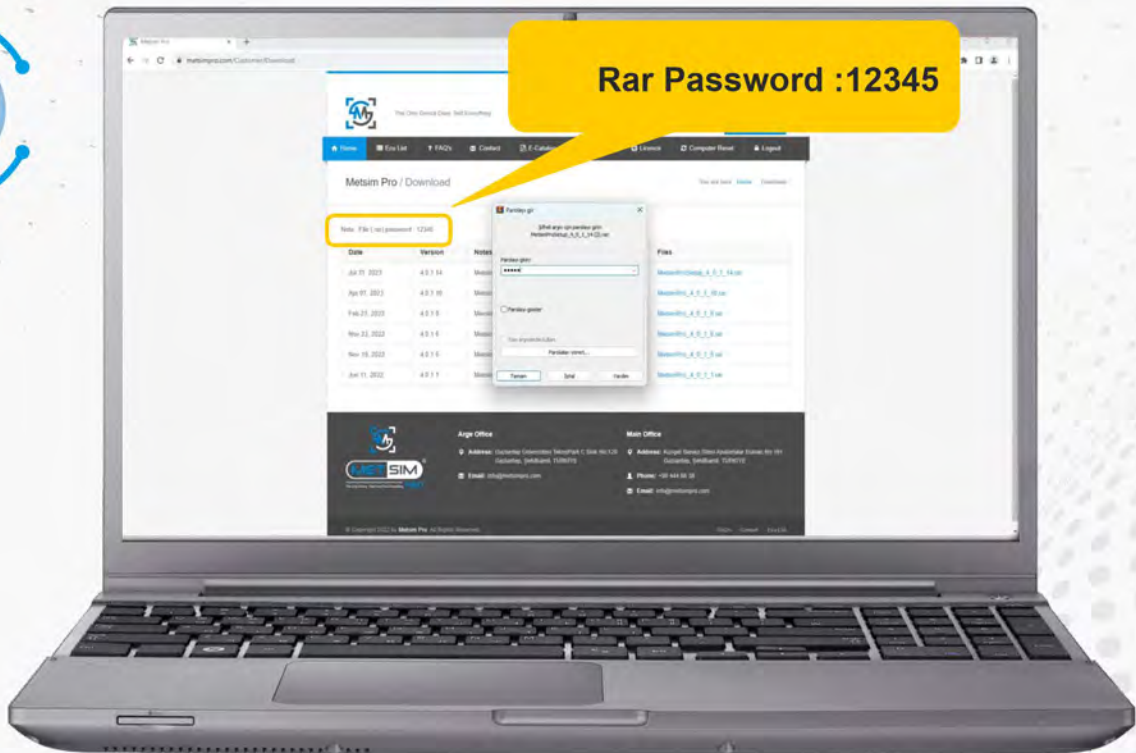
Rar Password :12345

Metsim Pro

metsimpro.com/Customer/Download

The Only Device Does Self Everything

Home | Ecu List | FAQs | Contact | E-Catalog | Licence | Computer Reset | Logout

Metsim Pro / Download

You are here: Home / Download

Note : File (.rar) password : 12345

Parolayı gir

Şifreli arşiv için parola girin MetsimProSetup_4_0_1_14 (2).rar

Parolayı girin

•••••

Parolayı göster

Tüm arşivler için kullan

Parolaları yönet...

Tamam | İptal | Yardım

| Date | Version | Notes | Files |
|---|---|---|---|
| Jul 31, 2023 | 4.0.1.14 | Metsim | MetsimProSetup_4_0_1_14.rar |
| Apr 07, 2023 | 4.0.1.10 | Metsim | MetsimPro_4_0_1_10.rar |
| Feb 23, 2023 | 4.0.1.9 | Metsim | MetsimPro_4_0_1_9.rar |
| Nov 22, 2022 | 4.0.1.6 | Metsim | MetsimPro_4_0_1_6.rar |
| Nov 18, 2022 | 4.0.1.5 | Metsim | MetsimPro_4_0_1_5.rar |
| Jun 11, 2022 | 4.0.1.1 | Metsim | MetsimPro_4_0_1_1.rar |

METSIM

Arge Office

Address: Gaziantep Üniversitesi TeknoPark C Blok No:120 Gaziantep, Şehitkamil, TÜRKİYE

Email: info@metsimpro.com

Main Office

Address: Kuzgel Narsaş Sitesi Karakafalar Bulvarı No:181 Gaziantep, Şehitkamil, TÜRKİYE

Phone: +90 444 66 38

Email: info@metsimpro.com

© Copyright 2022 by Metsim Pro. All Rights Reserved.